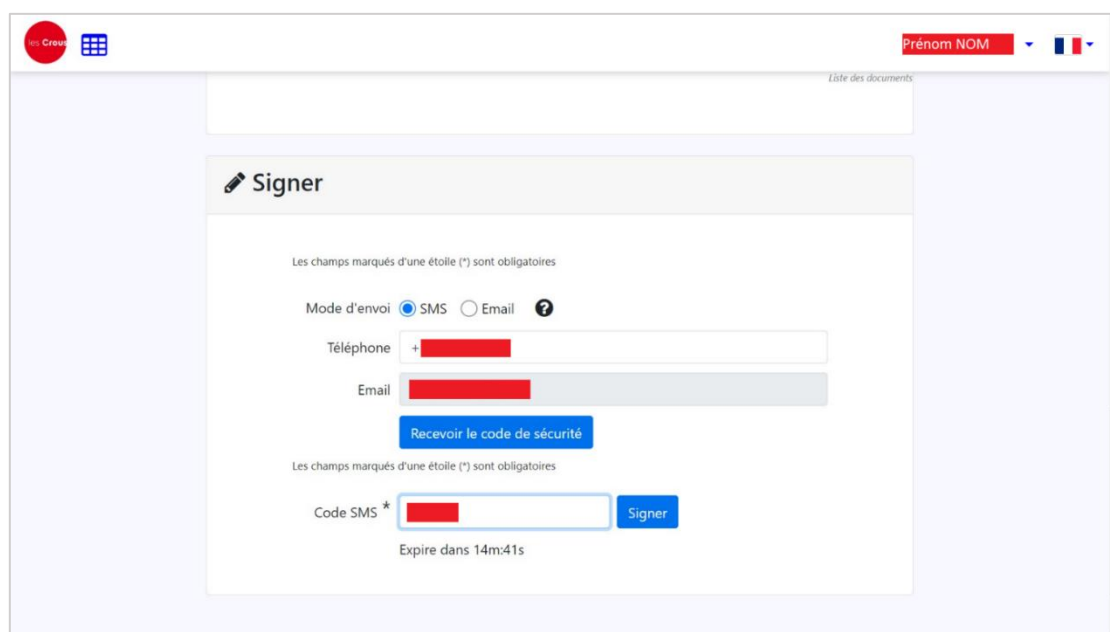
les Crous

Prénom NOM

Liste des documents

Signer

Les champs marqués d'une étoile (*) sont obligatoires

Mode d'envoi SMS Email

Téléphone +

Email

Recevoir le code de sécurité

Les champs marqués d'une étoile (*) sont obligatoires

Code SMS *

Signer

Expire dans 14m:41s